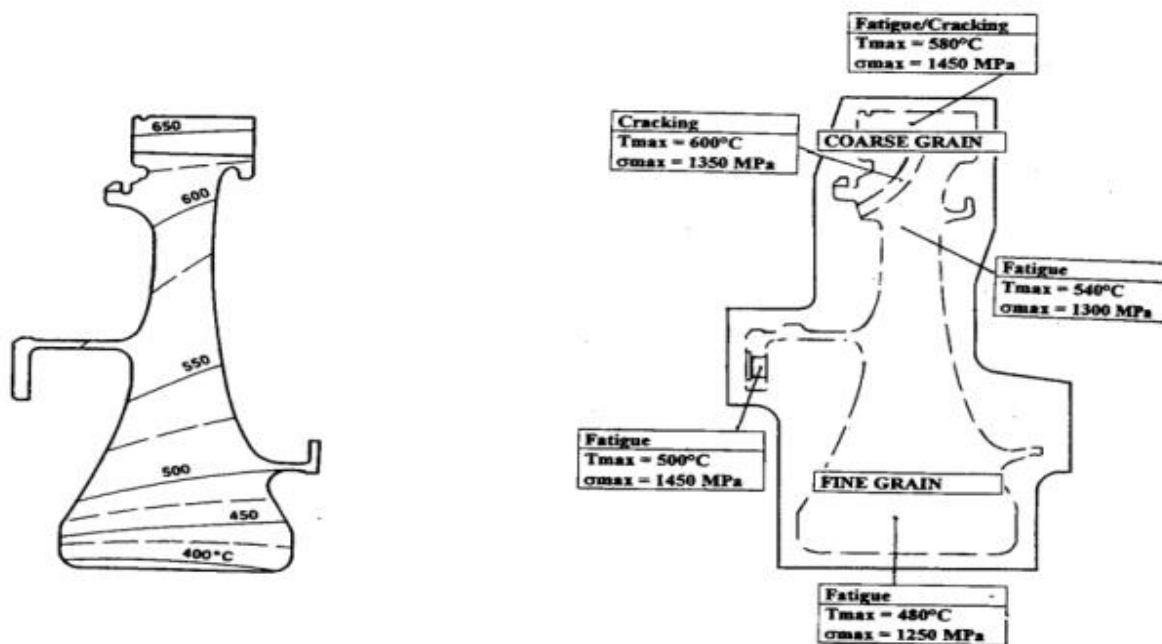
650

600

550

500

450

400°C

Fatigue/Cracking
Tmax = 580°C
$\sigma$max = 1450 MPa

Cracking
Tmax = 600°C
$\sigma$max = 1350 MPa

COARSE GRAIN

Fatigue
Tmax = 540°C
$\sigma$max = 1300 MPa

Fatigue
Tmax = 500°C
$\sigma$max = 1450 MPa

FINE GRAIN

Fatigue
Tmax = 480°C
$\sigma$max = 1250 MPa